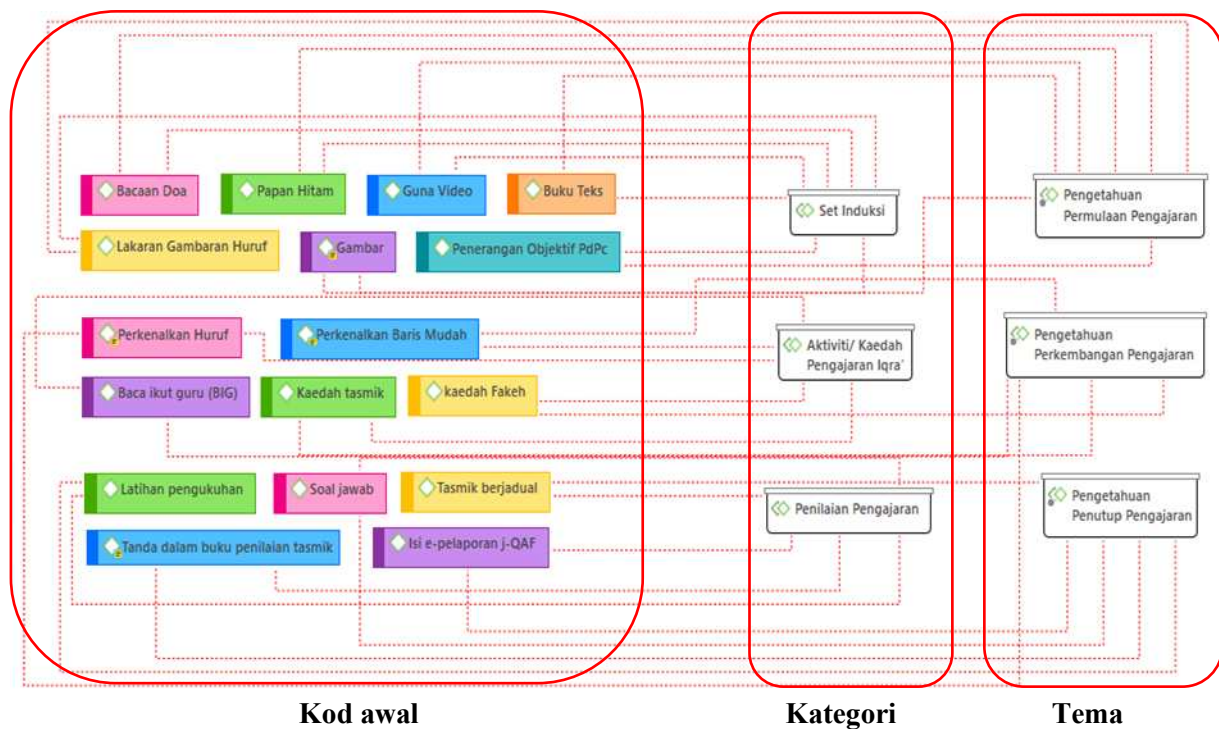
Bacaan Doa
Papan Hitam
Guna Video
Buku Teks
Lakaran Gambaran Huruf
Gambar
Penerangan Objektif PdPc
Perkenalkan Huruf
Perkenalkan Baris Mudah
Baca ikut guru (BIG)
Kaedah tasmik
kaedah Fakeh
Latihan pengukuhan
Soal jawab
Tasmik berjadual
Tanda dalam buku penilaian tasmik
Isi e-pelaporan j-QAF

Set Induksi
Aktiviti/ Kaedah Pengajaran Iqra'
Penilaian Pengajaran

Pengetahuan Permulaan Pengajaran
Pengetahuan Perkembangan Pengajaran
Pengetahuan Penutup Pengajaran

Kod awal
Kategori
Tema